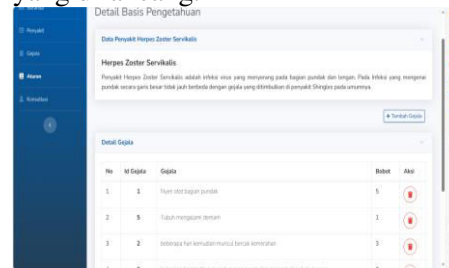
Detail Basis Pengetahuan

Penyakit

Gejala

Aturan

Konsultasi

Data Penyakit Herpes Zoster Servikalis

Herpes Zoster Servikalis

Penyakit Herpes Zoster Servikalis adalah infeksi virus yang menyerang pada bagian pundak dan lengan. Pada infeksi yang mengenai pundak secara garis besar tidak jauh berbeda dengan gejala yang ditimbulkan di penyakit Shingles pada umumnya.

+ Tambah Gejala

Detail Gejala

| No | Id Gejala | Gejala | Bobot | Aksi |
|---|---|---|---|---|
| 1 | 1 | Nyeri otot bagian pundak | 5 | |
| 2 | 5 | Tubuh mengalami demam | 1 | |
| 3 | 2 | beberapa hari kemudian muncul bercak kemerahan | 3 | |
| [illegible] | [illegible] | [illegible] | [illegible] | |